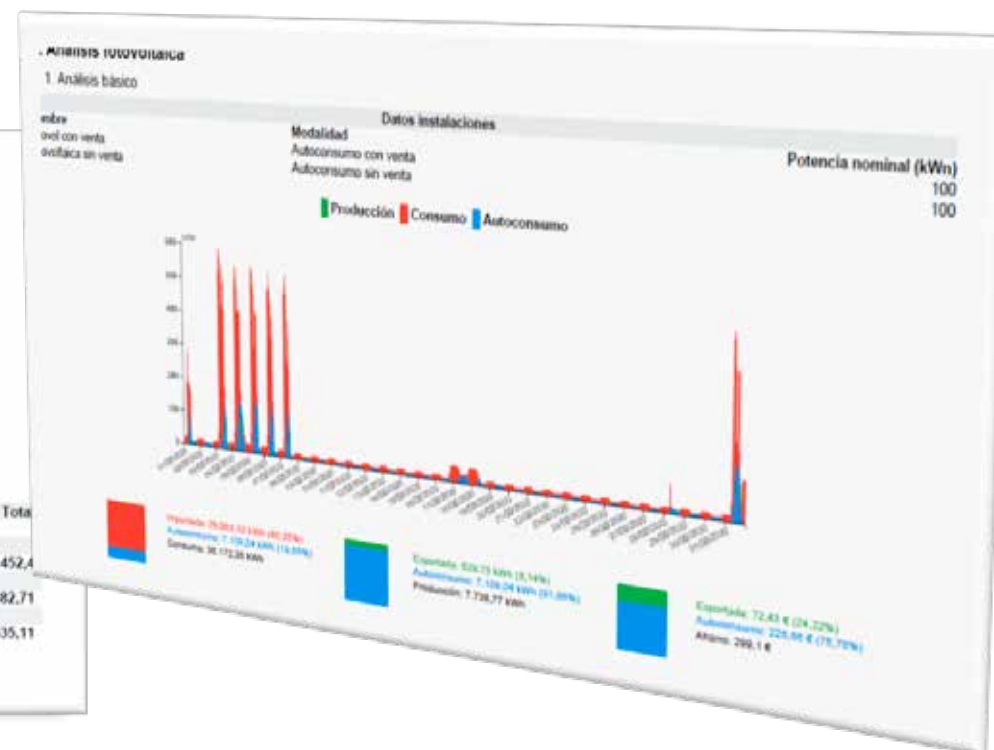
. Análisis fotovoltaica

1. Análisis básico

Datos instalaciones

| mbre | Modalidad | Potencia nominal (kWn) |
|---|---|---|
| ovol con venta | Autoconsumo con venta | 100 |
| ovoltaica sin venta | Autoconsumo sin venta | 100 |

Producción Consumo Autoconsumo

Importado: 29.063,12 kWh (80,35%)
Autoconsumo: 7.109,24 kWh (19,65%)
Consumo: 36.172,36 kWh

Exportado: 629,73 kWh (8,14%)
Autoconsumo: 7.109,24 kWh (91,86%)
Producción: 7.738,77 kWh

Exportado: 72,43 € (24,22%)
Autoconsumo: 226,66 € (75,78%)
Ahorro: 299,1 €

Tota
452,4
82,71
35,11